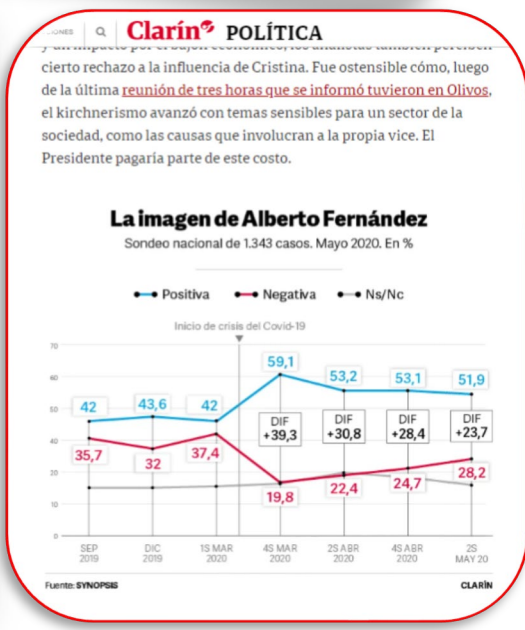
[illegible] Q Clarín POLÍTICA

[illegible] cierto rechazo a la influencia de Cristina. Fue ostensible cómo, luego de la última reunión de tres horas que se informó tuvieron en Olivos, el kirchnerismo avanzó con temas sensibles para un sector de la sociedad, como las causas que involucran a la propia vice. El Presidente pagaría parte de este costo.

La imagen de Alberto Fernández

Sondeo nacional de 1.343 casos. Mayo 2020. En %

Positiva Negativa Ns/Nc

Inicio de crisis del Covid-19

70
60
50
40
30
20
10
0

42 43,6 42 59,1 53,2 53,1 51,9

35,7 32 37,4 19,8 22,4 24,7 28,2

DIF +39,3
DIF +30,8
DIF +28,4
DIF +23,7

SEP 2019
DIC 2019
1S MAR 2020
4S MAR 2020
2S ABR 2020
4S ABR 2020
2S MAY 20

Fuente: SYNOPSIS
CLARÍN